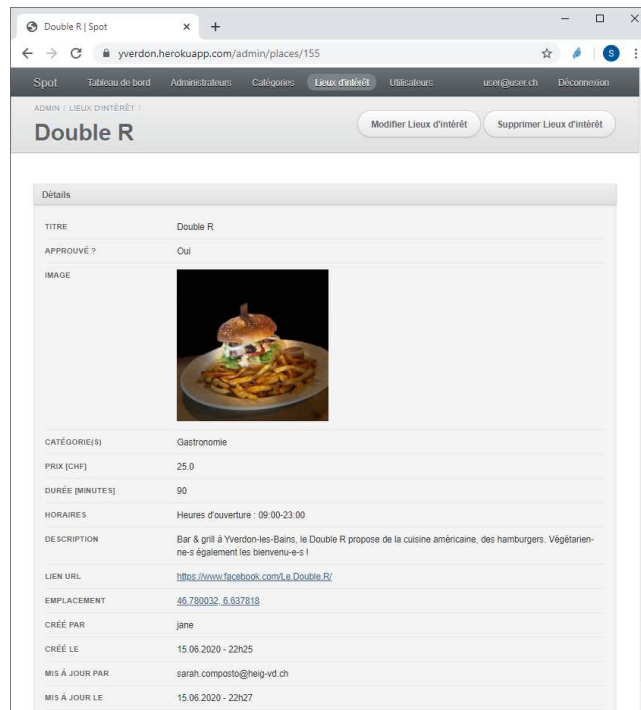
Double R | Spot
yverdon.herokuapp.com/admin/places/155

Spot Tableau de bord Administrateurs Catégories Lieux d'intérêt Utilisateurs user@user.ch Déconnexion

ADMIN / LIEUX D'INTÉRÊT /

Double R

Modifier Lieux d'intérêt Supprimer Lieux d'intérêt

Détails

| | |
|---|---|
| TITRE | Double R |
| APPROUVÉ ? | Oui |
| IMAGE | |
| CATÉGORIE(S) | Gastronomie |
| PRIX [CHF] | 25.0 |
| DURÉE [MINUTES] | 90 |
| HORAIRES | Heures d'ouverture : 09:00-23:00 |
| DESCRIPTION | Bar & grill à Yverdon-les-Bains, le Double R propose de la cuisine américaine, des hamburgers. Végétarien-ne-s également les bienvenu-e-s ! |
| LIEN URL | https://www.facebook.com/Le.Double.R/ |
| EMPLACEMENT | 46.780032, 6.637818 |
| CRÉÉ PAR | jane |
| CRÉÉ LE | 15.06.2020 - 22h25 |
| MIS À JOUR PAR | sarah.composto@heig-vd.ch |
| MIS À JOUR LE | 15.06.2020 - 22h27 |